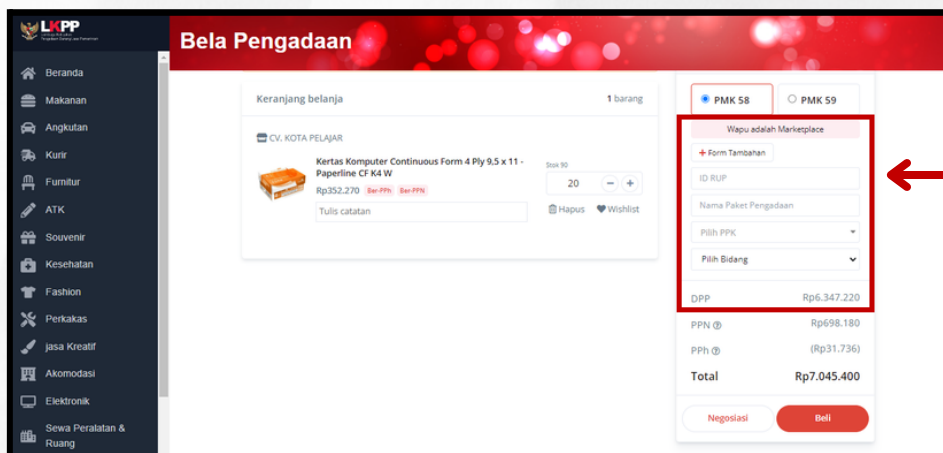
LKPP
Lembaga Kebijakan Pengadaan Barang/Jasa Pemerintah

Bela Pengadaan

Beranda
Makanan
Angkutan
Kurir
Furnitur
ATK
Souvenir
Kesehatan
Fashion
Perkakas
jasa Kreatif
Akomodasi
Elektronik
Sewa Peralatan & Ruang

Keranjang belanja
1 barang

CV. KOTA PELAJAR

Kertas Komputer Continuous Form 4 Ply 9,5 x 11 - Paperline CF K4 W
Rp352.270 Ber-PPh Ber-PPN
Stok 90
20
Tulis catatan
Hapus Wishlist

PMK 58
PMK 59

Wapu adalah Marketplace
+ Form Tambahan
ID RUP
Nama Paket Pengadaan
Pilih PPK
Pilih Bidang

DPP Rp6.347.220
PPN Rp698.180
PPh (Rp31.736)
Total Rp7.045.400

Negosiasi
Beli